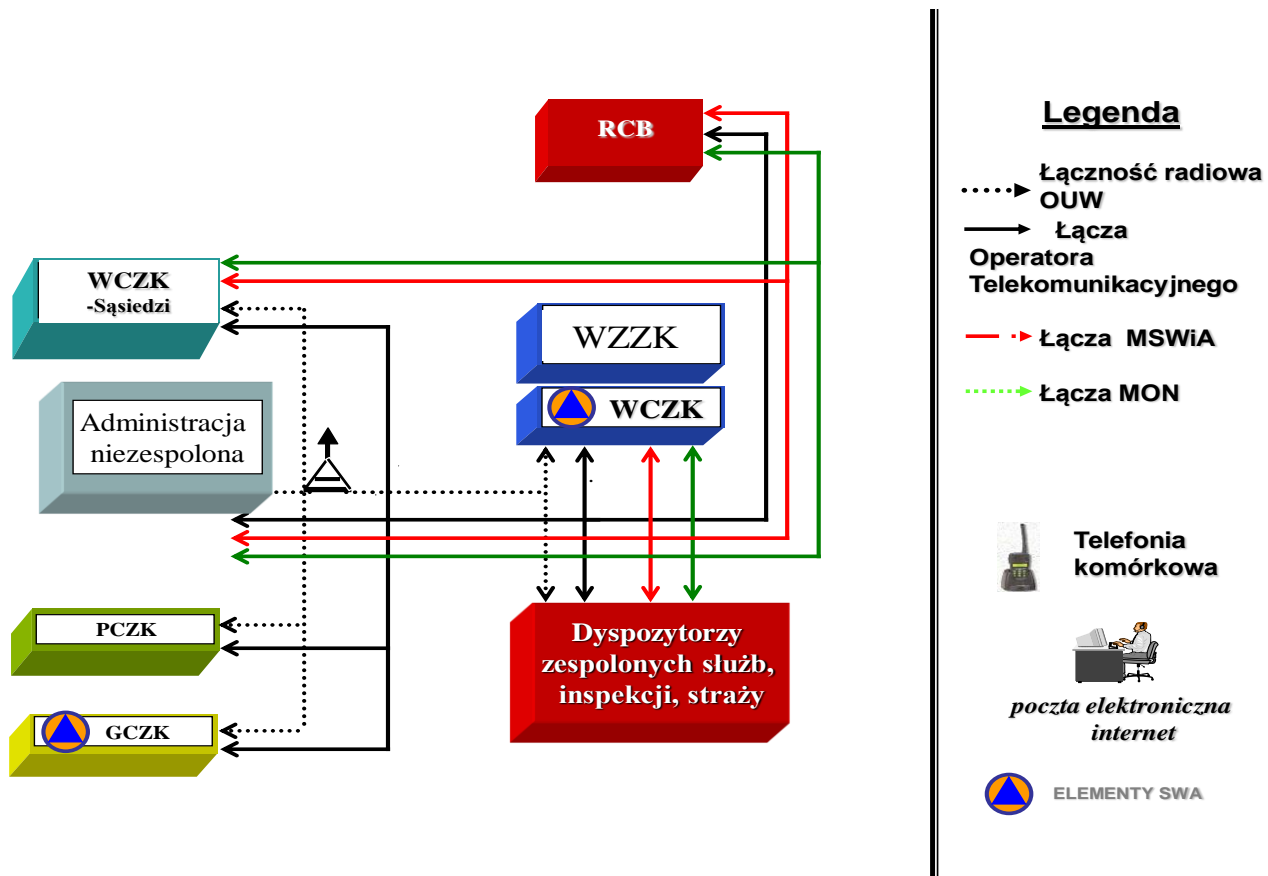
RCB

WCZK
-Sąsiedzi

WZZK

WCZK

Administracja niezespolona

PCZK

GCZK

Dyspozytorzy zespolonych służb, inspekcji, straży

Legenda

Łączność radiowa OUW

Łącza Operatora Telekomunikacyjnego

Łącza MSWiA

Łącza MON

Telefonia komórkowa

poczta elektroniczna internet

ELEMENTY SWA